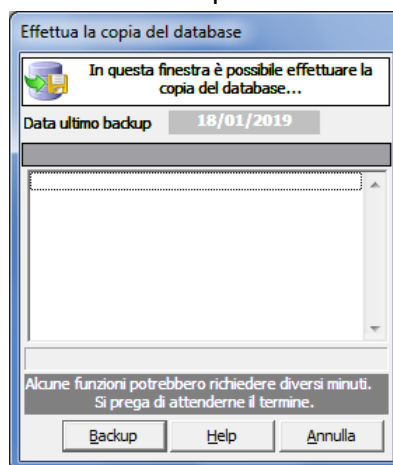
Effettua la copia del database

In questa finestra è possibile effettuare la copia del database...

Data ultimo backup 18/01/2019

Alcune funzioni potrebbero richiedere diversi minuti. Si prega di attenderne il termine.

Backup Help Annulla